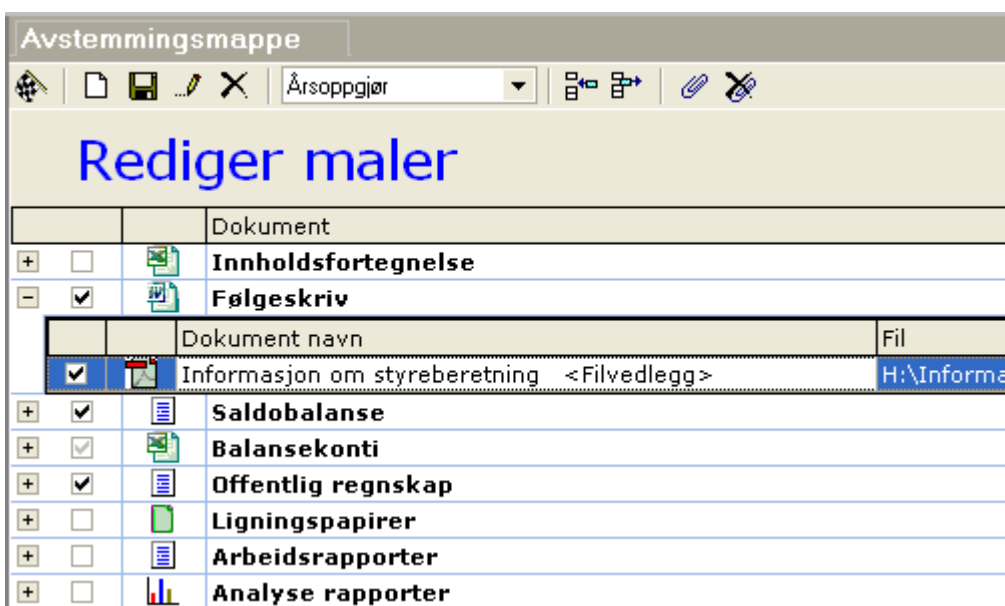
Avstemmingsmappe

Årsoppgjør

Rediger maler

| | | | Dokument |
|---|---|---|---|
| + | | | Innholdsfortegnelse |
| − | ✔ | | Følgeskriv |

| | | Dokument navn | Fil |
|---|---|---|---|
| ✔ | | Informasjon om styreberetning <Filvedlegg> | H:\Informa |

| | | | |
|---|---|---|---|
| + | ✔ | | Saldobalanse |
| + | ✔ | | Balansekonti |
| + | ✔ | | Offentlig regnskap |
| + | | | Ligningspapirer |
| + | | | Arbeidsrapporter |
| + | | | Analyse rapporter |